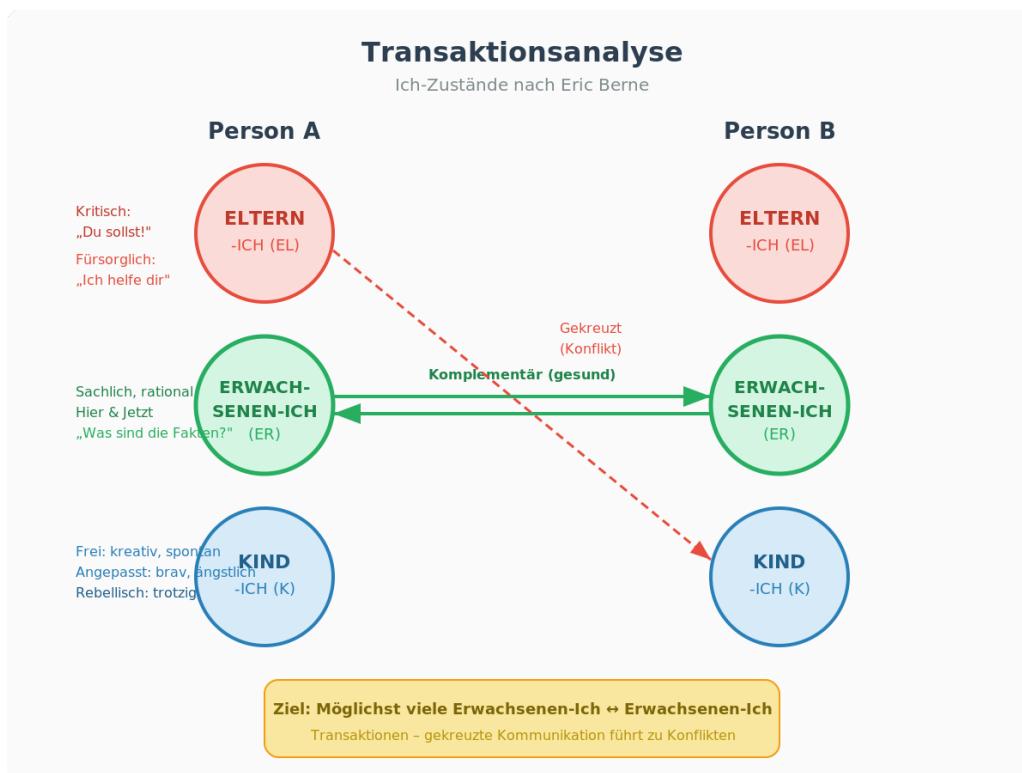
Transaktionsanalyse
Ich-Zustände nach Eric Berne

Person A

Person B

Kritisch:
„Du sollst!"

Fürsorglich:
„Ich helfe dir"

ELTERN
-ICH (EL)

ELTERN
-ICH (EL)

Gekreuzt
(Konflikt)

Komplementär (gesund)

Sachlich, rational
Hier & Jetzt
„Was sind die Fakten?"

ERWACH-
SENEN-ICH
(ER)

ERWACH-
SENEN-ICH
(ER)

Frei: kreativ, spontan
Angepasst: brav, ängstlich
Rebellisch: trotzig

KIND
-ICH (K)

KIND
-ICH (K)

Ziel: Möglichst viele Erwachsenen-Ich ↔ Erwachsenen-Ich
Transaktionen – gekreuzte Kommunikation führt zu Konflikten